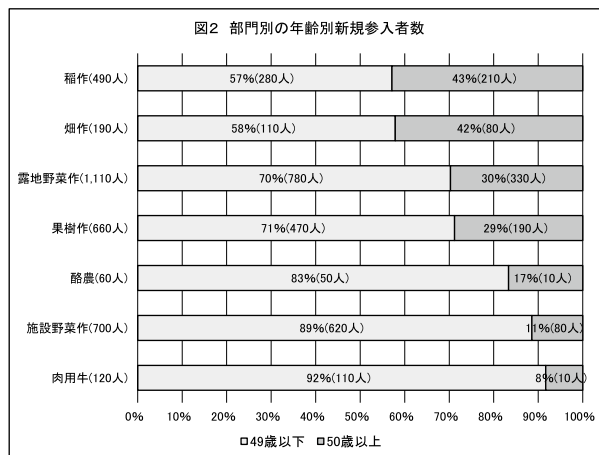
図2 部門別の年齢別新規参入者数

| 部門 | 49歳以下 | 50歳以上 |
|---|---|---|
| 稲作(490人) | 57%(280人) | 43%(210人) |
| 畑作(190人) | 58%(110人) | 42%(80人) |
| 露地野菜作(1,110人) | 70%(780人) | 30%(330人) |
| 果樹作(660人) | 71%(470人) | 29%(190人) |
| 酪農(60人) | 83%(50人) | 17%(10人) |
| 施設野菜作(700人) | 89%(620人) | 11%(80人) |
| 肉用牛(120人) | 92%(110人) | 8%(10人) |

0% 10% 20% 30% 40% 50% 60% 70% 80% 90% 100%

□49歳以下 □50歳以上